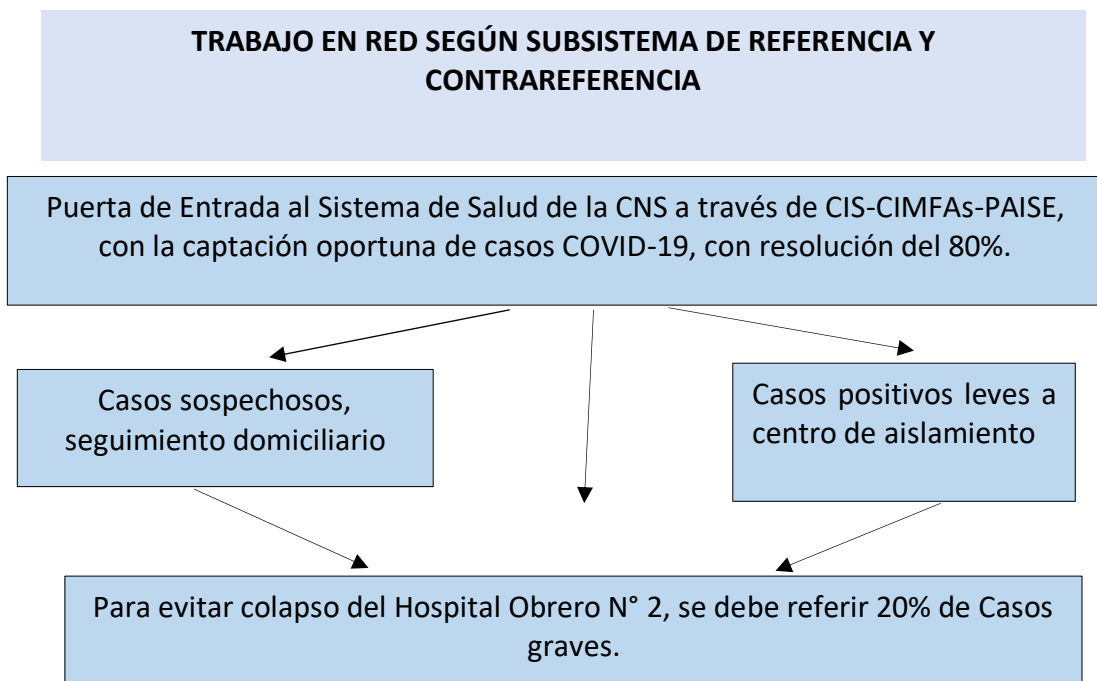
TRABAJO EN RED SEGÚN SUBSISTEMA DE REFERENCIA Y CONTRAREFERENCIA

Puerta de Entrada al Sistema de Salud de la CNS a través de CIS-CIMFAs-PAISE, con la captación oportuna de casos COVID-19, con resolución del 80%.

Casos sospechosos, seguimiento domiciliario

Casos positivos leves a centro de aislamiento

Para evitar colapso del Hospital Obrero N° 2, se debe referir 20% de Casos graves.